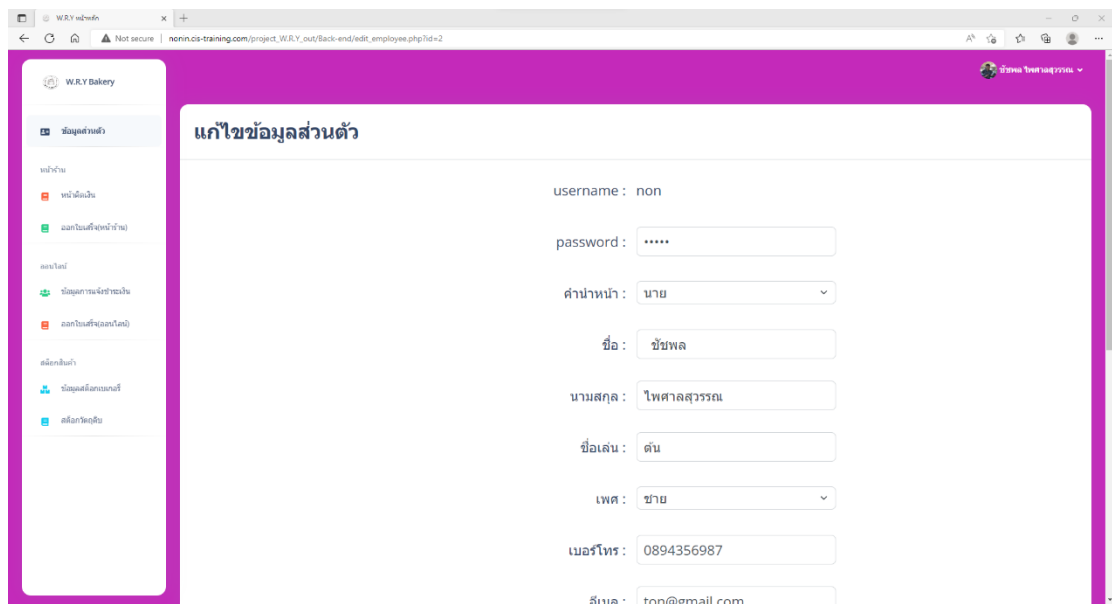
W.R.Y หน้าหลัก
Not secure | nonin.cis-training.com/project_W.R.Y_out/Back-end/edit_employee.php?id=2

W.R.Y Bakery

ข้อมูลส่วนตัว

หน้าร้าน
หน้าคิดเงิน
ออกใบเสร็จ(หน้าร้าน)

ออนไลน์
ข้อมูลการแจ้งชำระเงิน
ออกใบเสร็จ(ออนไลน์)

สต๊อกสินค้า
ข้อมูลสต๊อกเบเกอรี่
สต๊อกวัตถุดิบ

ชัชพล ไพศาลสุวรรณ

แก้ไขข้อมูลส่วนตัว

username : non

password : •••••

คำนำหน้า : นาย

ชื่อ : ชัชพล

นามสกุล : ไพศาลสุวรรณ

ชื่อเล่น : ต้น

เพศ : ชาย

เบอร์โทร : 0894356987

อีเมล : ton@gmail.com